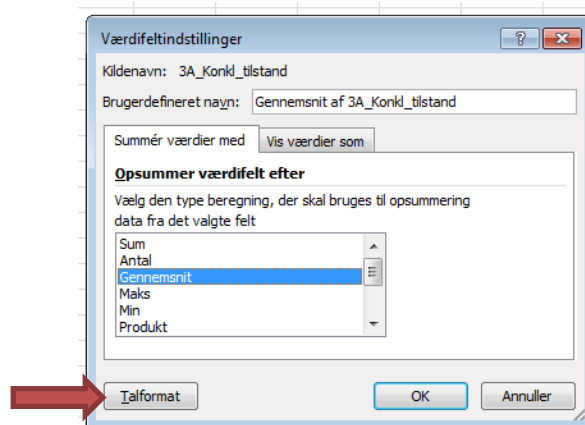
Værdifeltindstillinger

?

Kildenavn: 3A_Konkl_tilstand

Brugerdefineret navn: Gennemsnit af 3A_Konkl_tilstand

Summér værdier med

Vis værdier som

Opsummer værdifelt efter

Vælg den type beregning, der skal bruges til opsummering data fra det valgte felt

Sum
Antal
Gennemsnit
Maks
Min
Produkt

Talformat

OK

Annuller